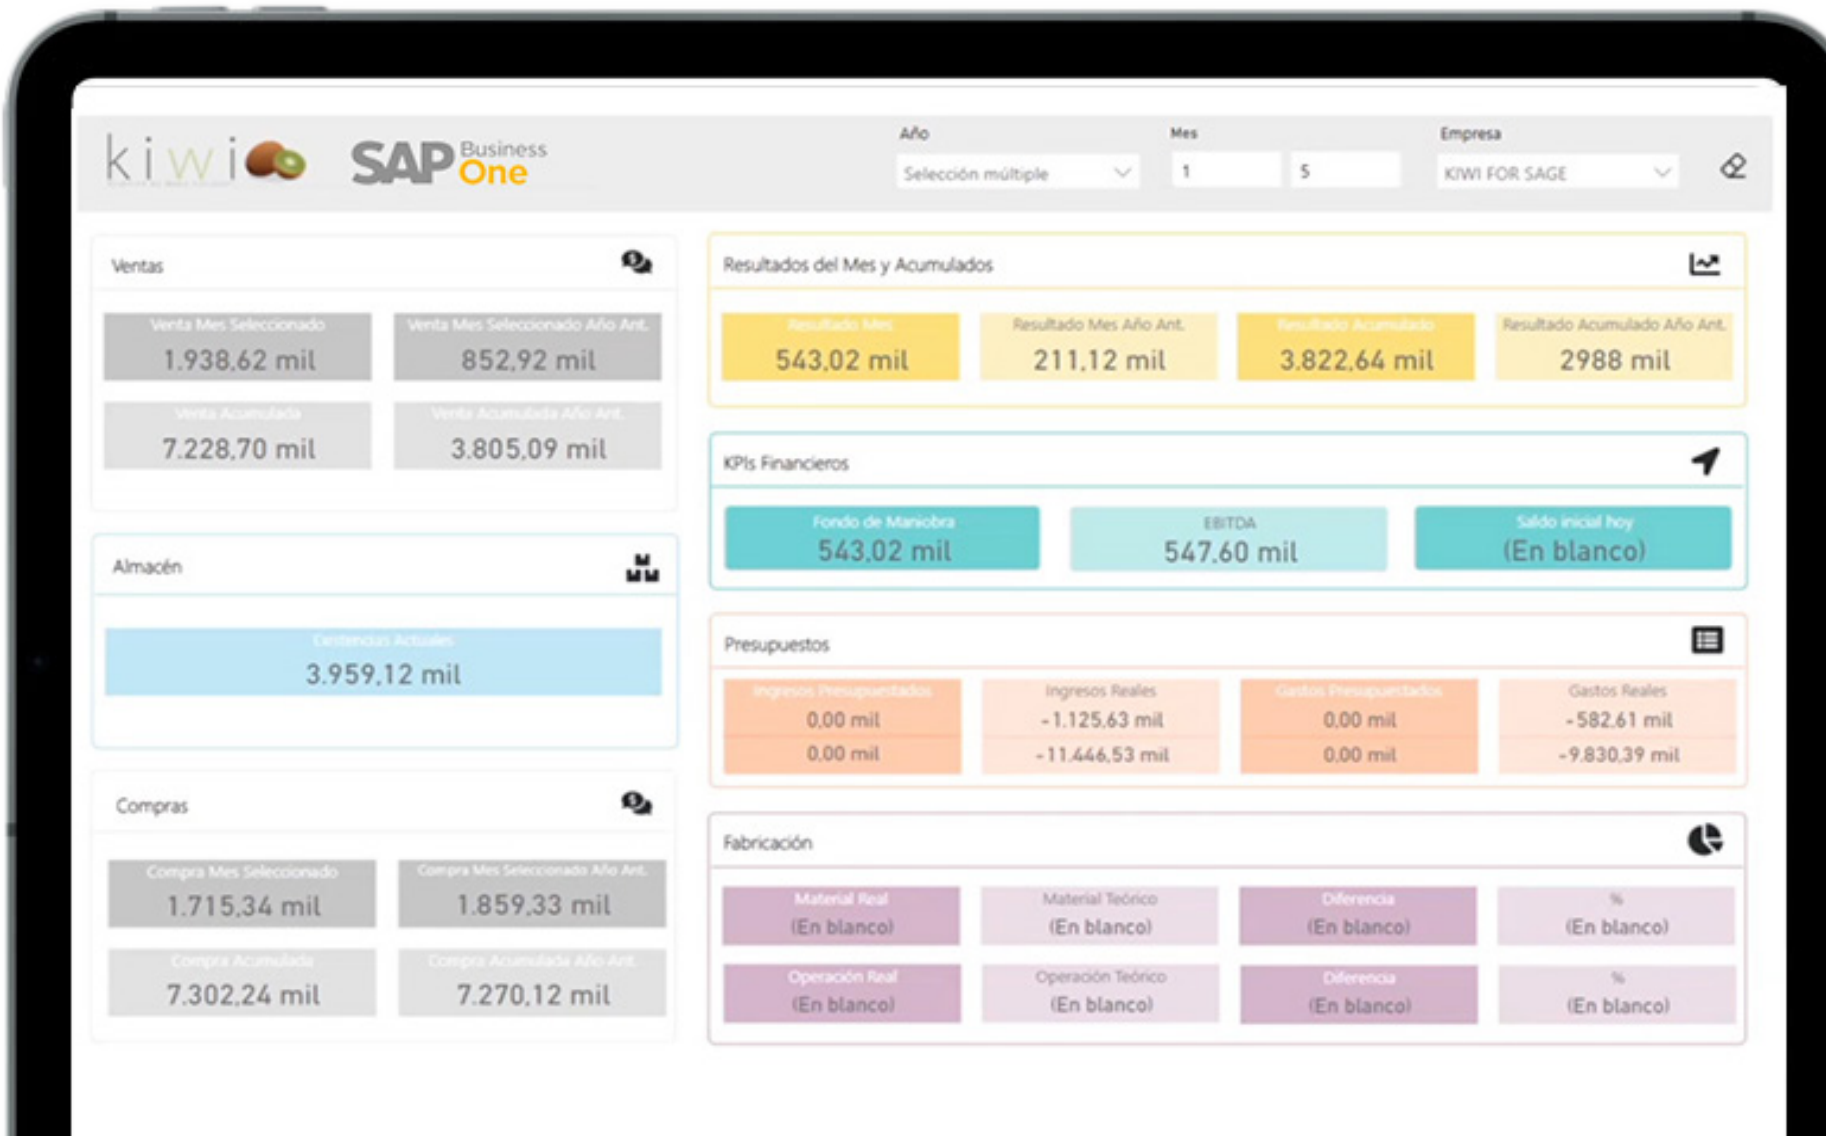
kiwi

SAP Business One

Año
Selección múltiple

Mes
1
5

Empresa
KIWI FOR SAGE

Ventas

Venta Mes Seleccionado
1.938,62 mil

Venta Mes Seleccionado Año Ant.
852,92 mil

Venta Acumulada
7.228,70 mil

Venta Acumulada Año Ant.
3.805,09 mil

Almacén

Existencias Actuales
3.959,12 mil

Compras

Compra Mes Seleccionado
1.715,34 mil

Compra Mes Seleccionado Año Ant.
1.859,33 mil

Compra Acumulada
7.302,24 mil

Compra Acumulada Año Ant.
7.270,12 mil

Resultados del Mes y Acumulados

Resultado Mes
543,02 mil

Resultado Mes Año Ant.
211,12 mil

Resultado Acumulado
3.822,64 mil

Resultado Acumulado Año Ant.
2988 mil

KPIs Financieros

Fondo de Maniobra
543,02 mil

EBITDA
547,60 mil

Saldo inicial hoy
(En blanco)

Presupuestos

| Ingresos Presupuestados | Ingresos Reales | Gastos Presupuestados | Gastos Reales |
|---|---|---|---|
| 0,00 mil | -1.125,63 mil | 0,00 mil | -582,61 mil |
| 0,00 mil | -11.446,53 mil | 0,00 mil | -9.830,39 mil |

Fabricación

| Material Real | Material Teórico | Diferencia | % |
|---|---|---|---|
| (En blanco) | (En blanco) | (En blanco) | (En blanco) |

| Operación Real | Operación Teórico | Diferencia | % |
|---|---|---|---|
| (En blanco) | (En blanco) | (En blanco) | (En blanco) |